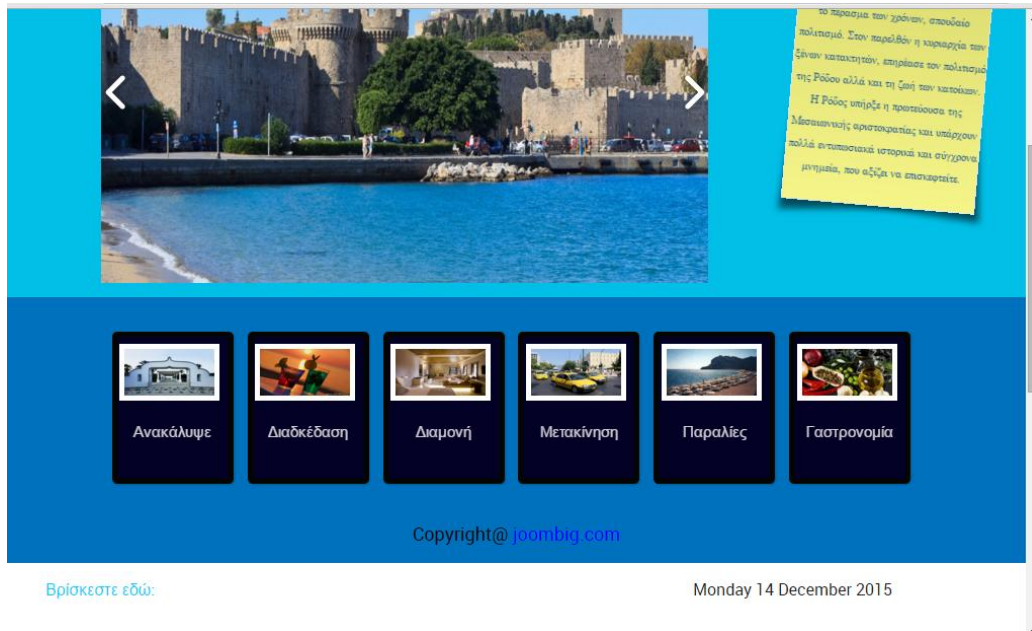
το πέρασμα των χρόνων, σπουδαίο πολιτισμό. Στον παρελθόν η κυριαρχία των ξένων κατακτητών, επηρέασε τον πολιτισμό της Ρόδου αλλά και τη ζωή των κατοίκων.

Η Ρόδος υπήρξε η πρωτεύουσα της Μεσαιωνικής αριστοκρατίας και υπάρχουν πολλά εντυπωσιακά ιστορικά και σύγχρονα μνημεία, που αξίζει να επισκεφτείτε.

Ανακάλυψε

Διασκέδαση

Διαμονή

Μετακίνηση

Παραλίες

Γαστρονομία

Copyright@ joombig.com

Βρίσκεστε εδώ:

Monday 14 December 2015